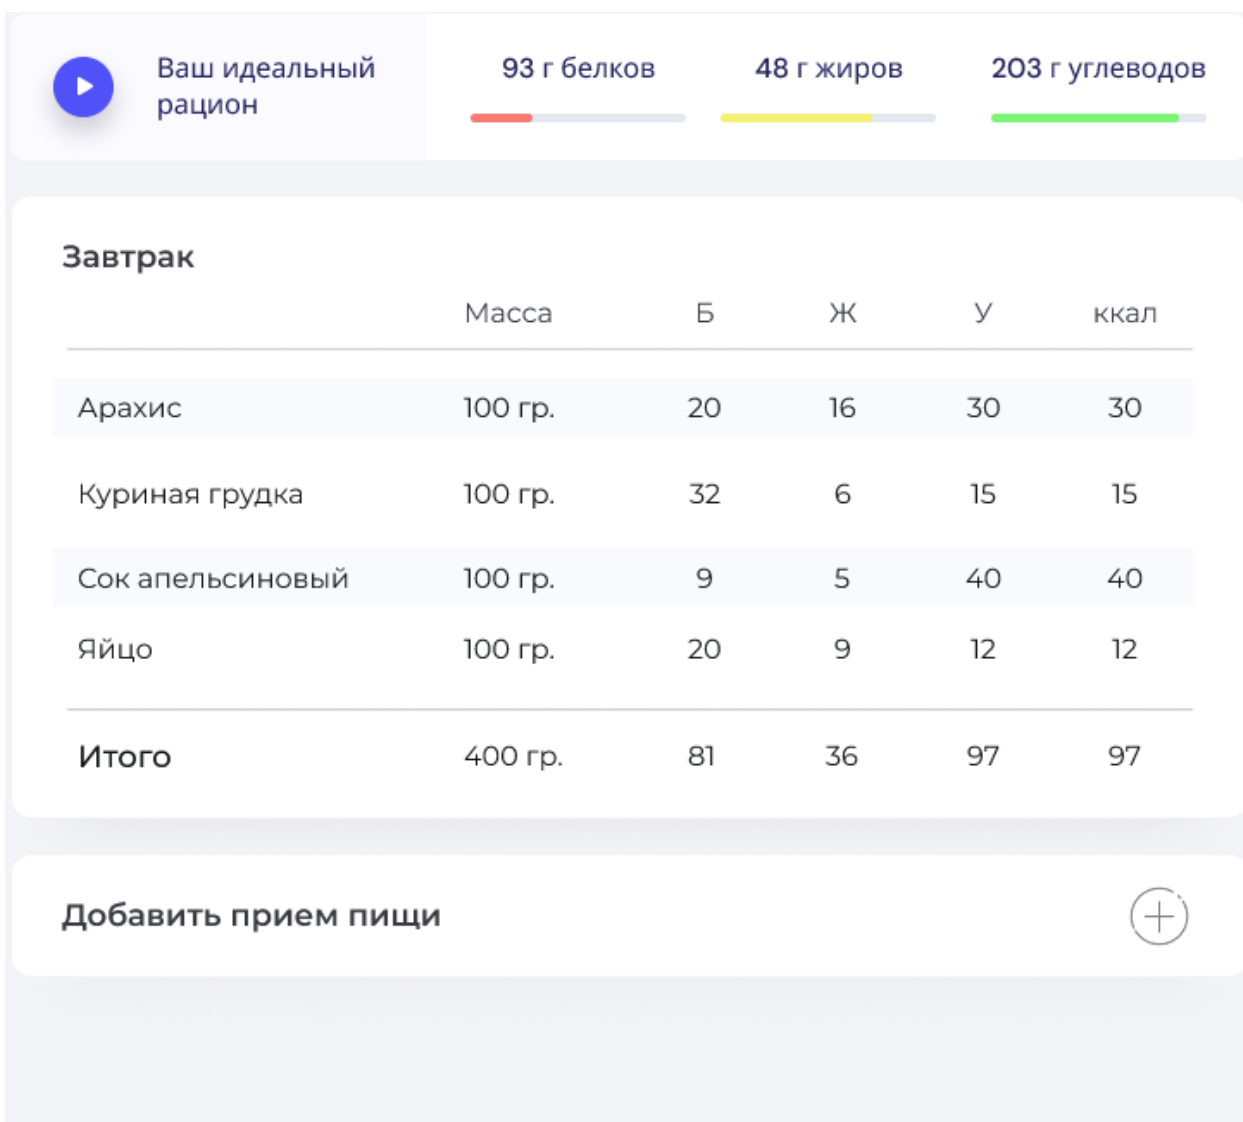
Ваш идеальный рацион

93 г белков

48 г жиров

203 г углеводов

Завтрак

| | Масса | Б | Ж | У | ккал |
|---|---|---|---|---|---|
| Арахис | 100 гр. | 20 | 16 | 30 | 30 |
| Куриная грудка | 100 гр. | 32 | 6 | 15 | 15 |
| Сок апельсиновый | 100 гр. | 9 | 5 | 40 | 40 |
| Яйцо | 100 гр. | 20 | 9 | 12 | 12 |
| Итого | 400 гр. | 81 | 36 | 97 | 97 |

Добавить прием пищи